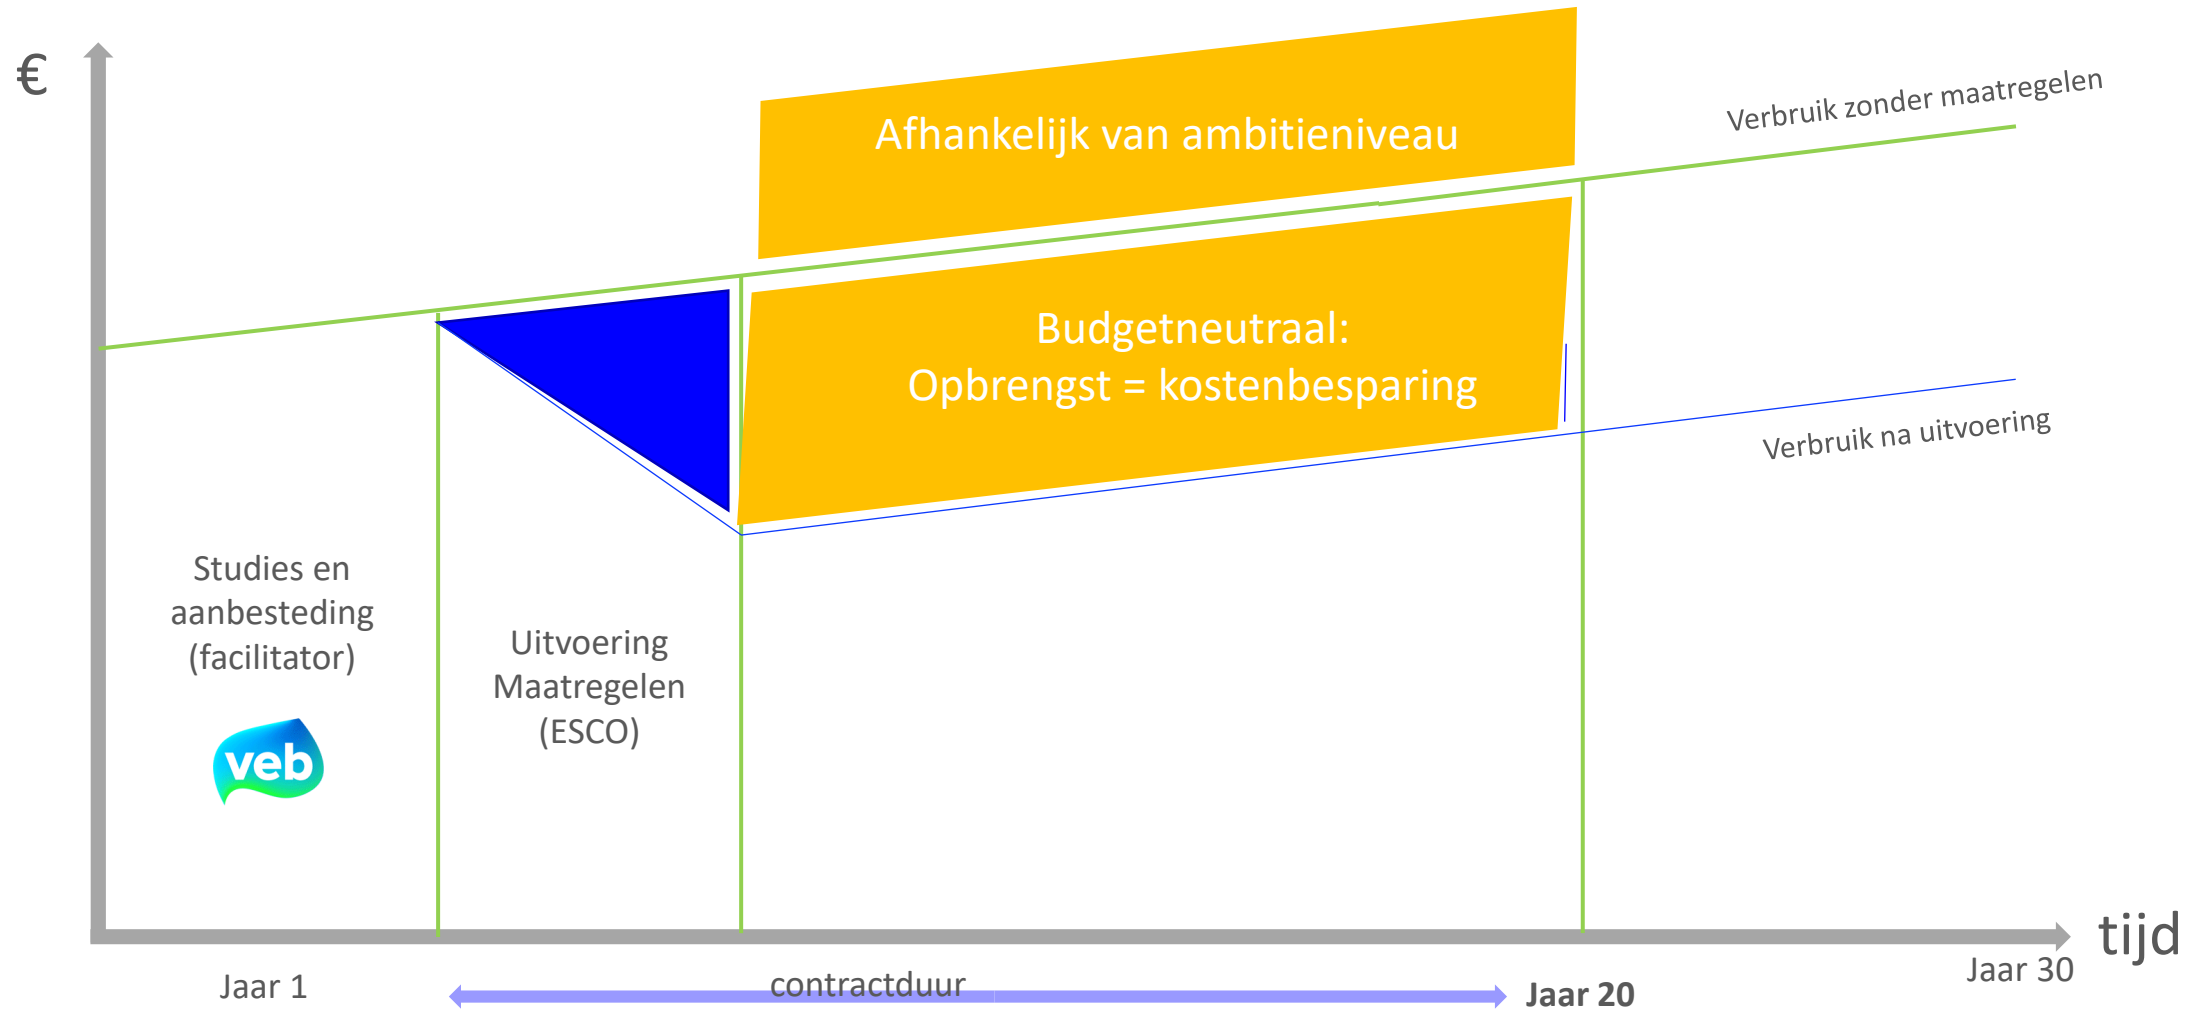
€

Afhankelijk van ambitieniveau

Verbruik zonder maatregelen

Budgetneutraal:
Opbrengst = kostenbesparing

Verbruik na uitvoering

Studies en aanbesteding (facilitator)

veb

Uitvoering Maatregelen (ESCO)

tijd

Jaar 1

contractduur

Jaar 20

Jaar 30